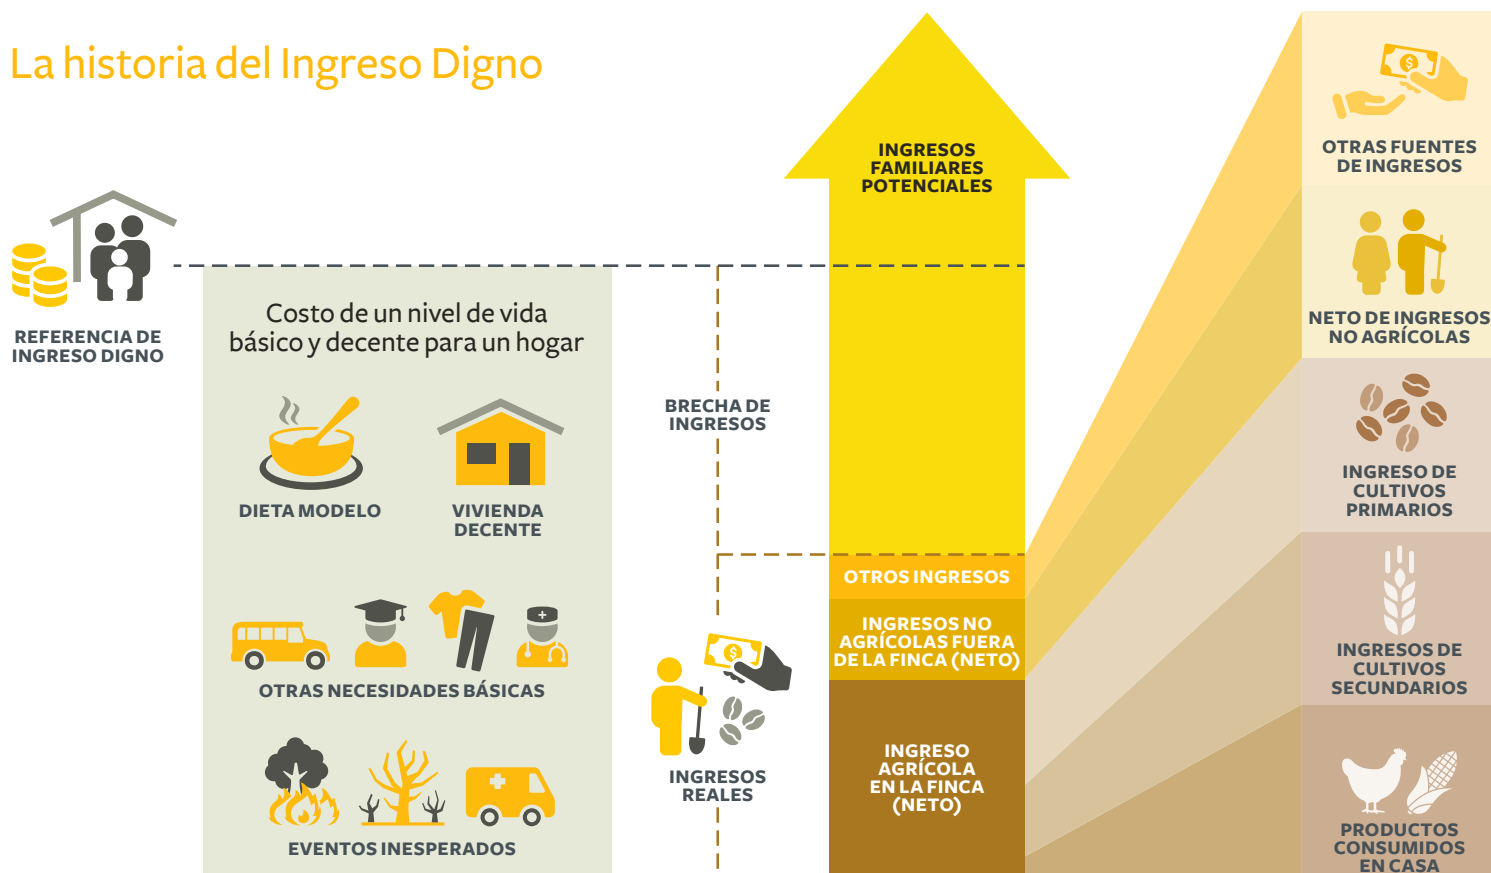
La historia del Ingreso Digno

REFERENCIA DE INGRESO DIGNO

Costo de un nivel de vida básico y decente para un hogar

DIETA MODELO

VIVIENDA DECENTE

OTRAS NECESIDADES BÁSICAS

EVENTOS INESPERADOS

BRECHA DE INGRESOS

INGRESOS REALES

INGRESOS FAMILIARES POTENCIALES

OTROS INGRESOS

INGRESOS NO AGRÍCOLAS FUERA DE LA FINCA (NETO)

INGRESO AGRÍCOLA EN LA FINCA (NETO)

OTRAS FUENTES DE INGRESOS

NETO DE INGRESOS NO AGRÍCOLAS

INGRESO DE CULTIVOS PRIMARIOS

INGRESOS DE CULTIVOS SECUNDARIOS

PRODUCTOS CONSUMIDOS EN CASA